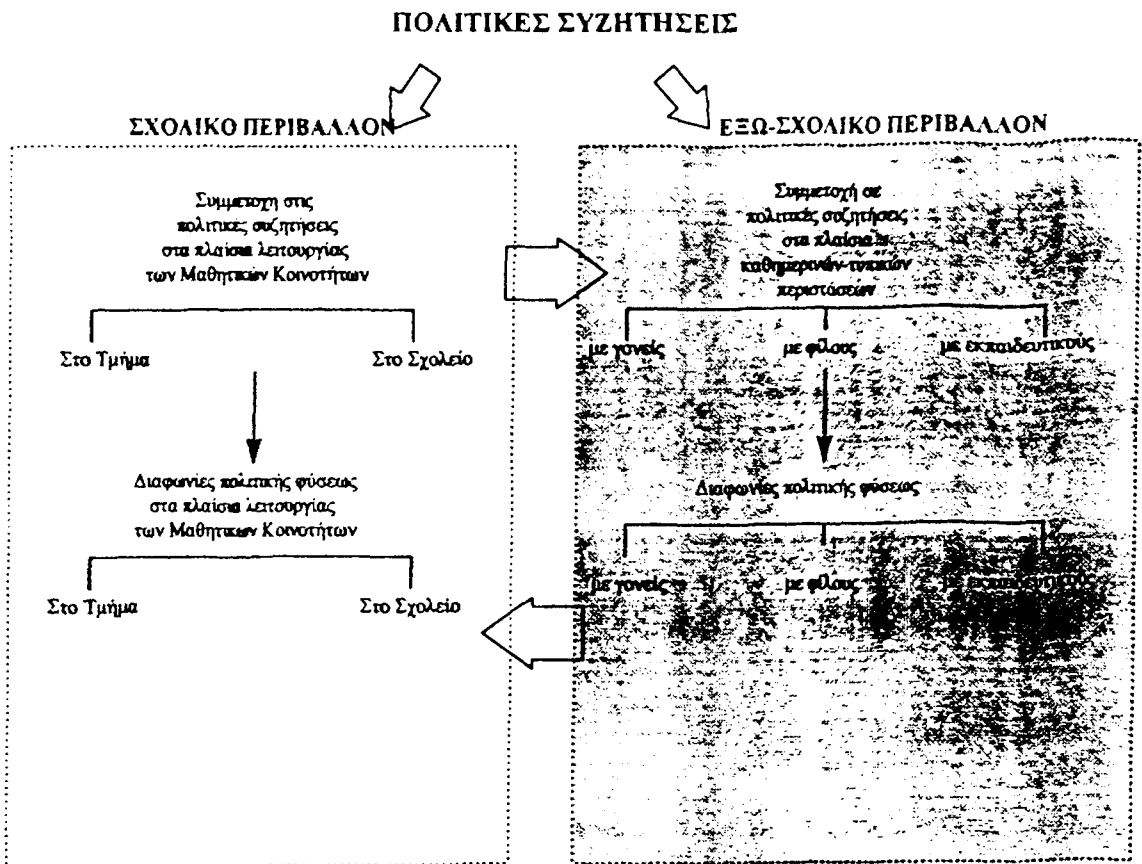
ΠΟΛΙΤΙΚΕΣ ΣΥΖΗΤΗΣΕΙΣ

ΣΧΟΛΙΚΟ ΠΕΡΙΒΑΛΛΟΝ

Συμμετοχη στις πολιτικές συζητήσεις στα πλαίσια λειτουργίας των Μαθητικών Κοινοτήτων

Στο Τμήμα

Στο Σχολείο

Διαφωνίες πολιτικής φύσεως στα πλαίσια λειτουργίας των Μαθητικών Κοινοτήτων

Στο Τμήμα

Στο Σχολείο

ΕΞΩ-ΣΧΟΛΙΚΟ ΠΕΡΙΒΑΛΛΟΝ

Συμμετοχή σε πολιτικές συζητήσεις στα πλαίσια καθημερινών-τυπικών περιστάσεων

με γονείς

με φίλους

με εκπαιδευτικούς

Διαφωνίες πολιτικής φύσεως

με γονείς

με φίλους

με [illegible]